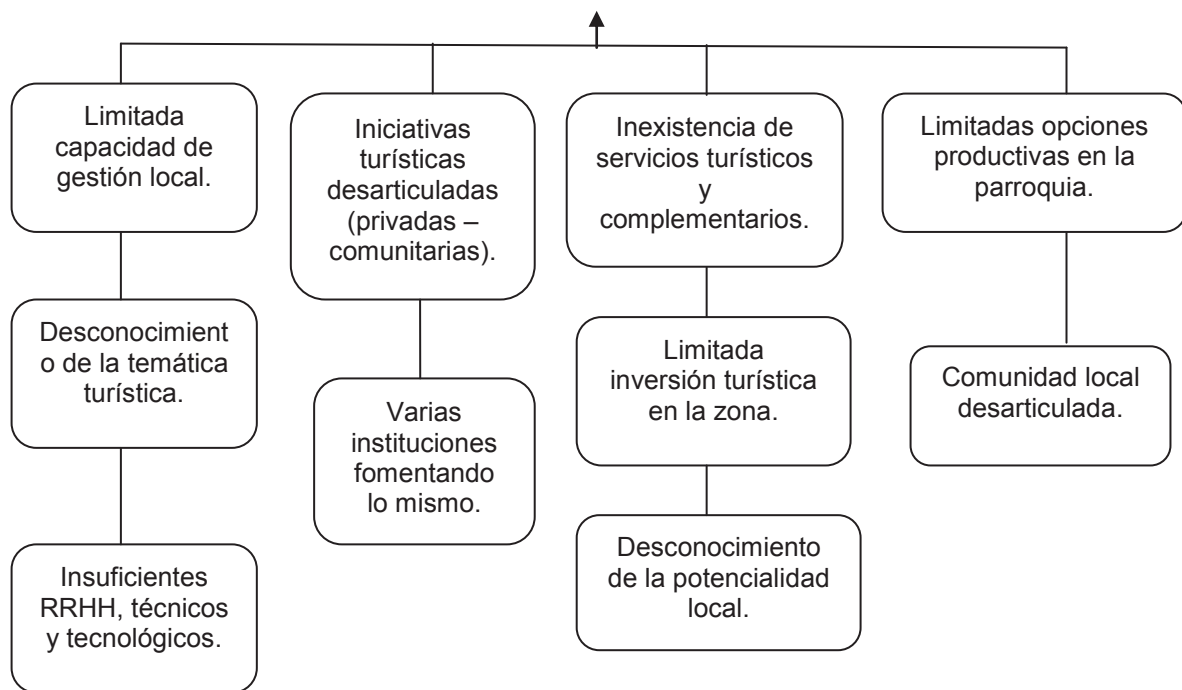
Limitada capacidad de gestión local.

Desconocimiento de la temática turística.

Insuficientes RRHH, técnicos y tecnológicos.

Iniciativas turísticas desarticuladas (privadas – comunitarias).

Varias instituciones fomentando lo mismo.

Inexistencia de servicios turísticos y complementarios.

Limitada inversión turística en la zona.

Desconocimiento de la potencialidad local.

Limitadas opciones productivas en la parroquia.

Comunidad local desarticulada.